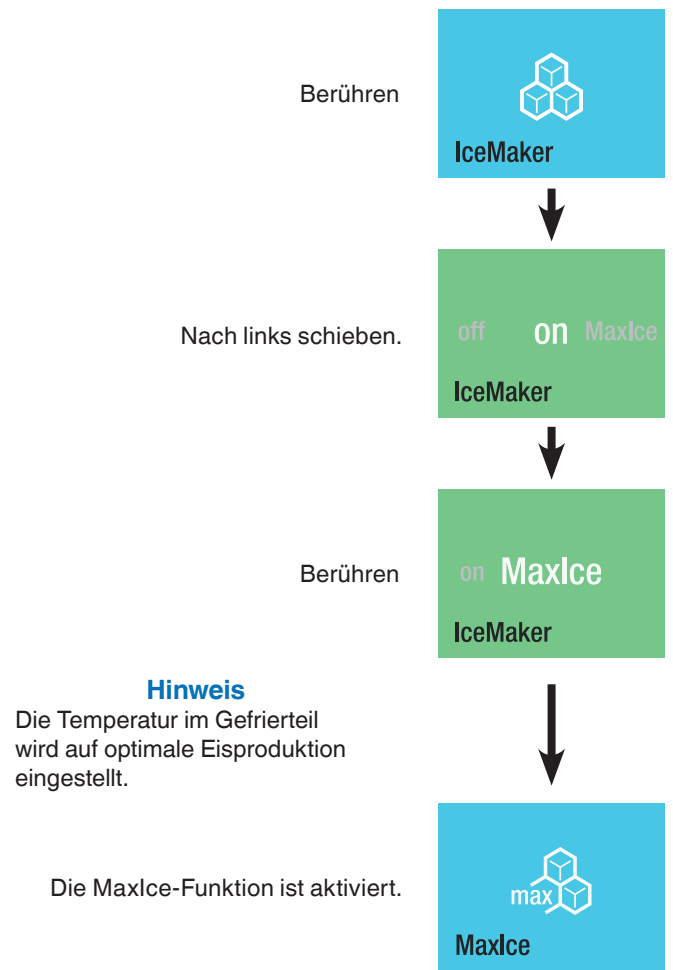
Berühren

IceMaker

Nach links schieben.

off on MaxIce

IceMaker

Berühren

on MaxIce

IceMaker

Hinweis
Die Temperatur im Gefrierteil wird auf optimale Eisproduktion eingestellt.

Die MaxIce-Funktion ist aktiviert.

max

MaxIce